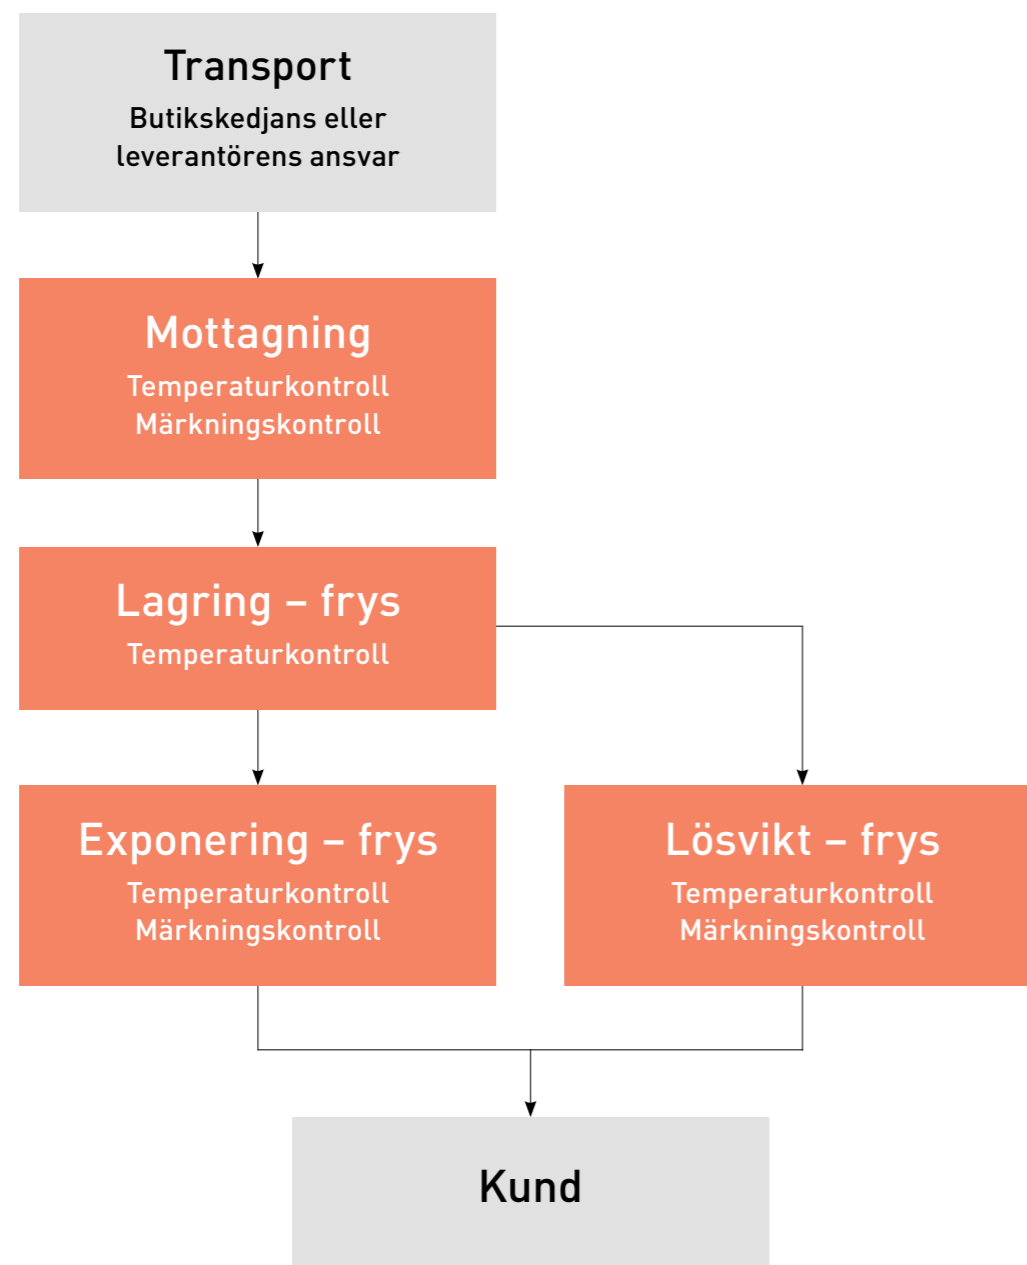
Transport
Butikskedjans eller leverantörens ansvar

Mottagning
Temperaturkontroll
Märkningskontroll

Lagring – frys
Temperaturkontroll

Exponering – frys
Temperaturkontroll
Märkningskontroll

Lösvikt – frys
Temperaturkontroll
Märkningskontroll

Kund